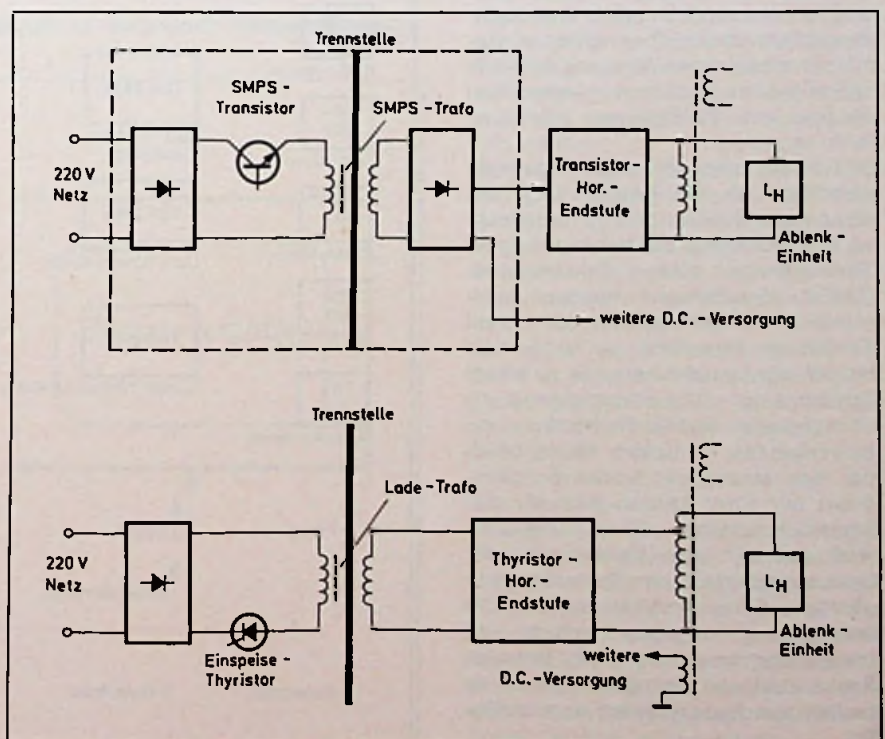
Trennstelle

SMPS - Transistor

SMPS - Trafo

220 V Netz

Transistor - Hor. - Endstufe

$L_H$

Ablenk - Einheit

weitere D.C. - Versorgung

Trennstelle

Lade - Trafo

220 V Netz

Thyristor - Hor. - Endstufe

$L_H$

Ablenk - Einheit

Einspeise - Thyristor

weitere D.C. - Versorgung